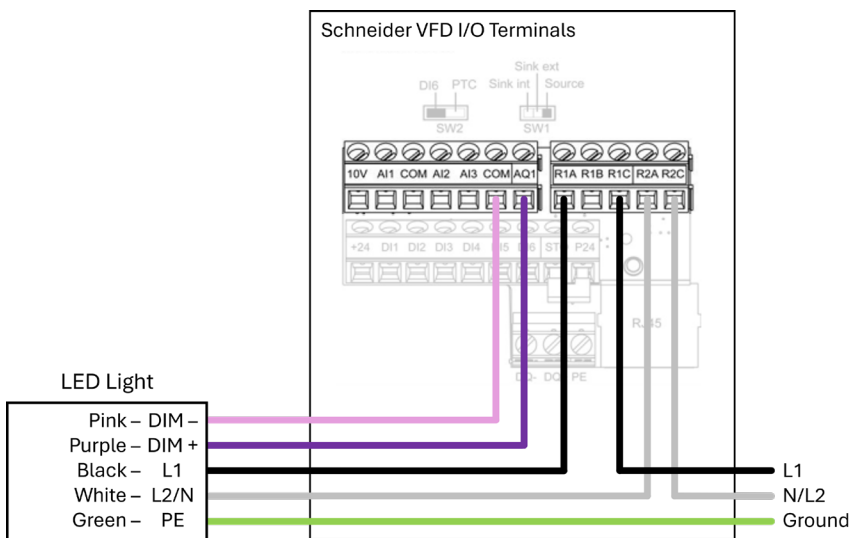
Schneider VFD I/O Terminals

Sink ext
DI6 PTC Sink int Source
SW2 SW1

10V AI1 COM AI2 AI3 COM AQ1
R1A R1B R1C R2A R2C

+24 DI1 DI2 DI3 DI4 DI5 DI6 STO P24

RJ45

DQ- DQ+ PE

LED Light

Pink – DIM –
Purple – DIM +
Black – L1
White – L2/N
Green – PE

L1
N/L2
Ground